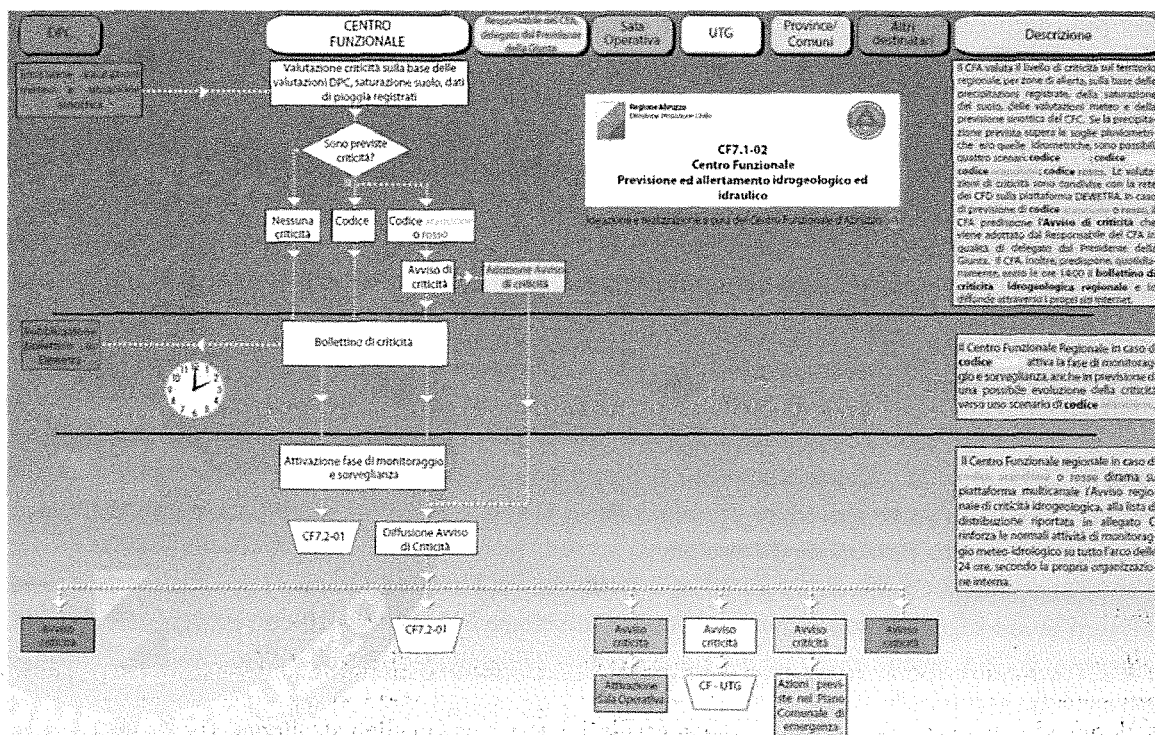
DPC

CENTRO FUNZIONALE

Responsabile del CFA delegato dal Presidente della Giunta

Sala Operativa

UTG

Province/ Comuni

Altri destinatari

Descrizione

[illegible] meteo e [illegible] sinottica

Valutazione criticità sulla base delle valutazioni DPC, saturazione suolo, dati di pioggia registrati

Sono previste criticità?

Nessuna criticità

Codice

Codice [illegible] o rosso

Avviso di criticità

Attivazione Avviso di criticità

Regione Abruzzo
Direzione Protezione Civile

CF7.1-02
Centro Funzionale
Previsione ed allertamento idrogeologico ed idraulico

Redazione e realizzazione a cura del Centro Funzionale d'Abruzzo

Il CFA valuta il livello di criticità sul territorio regionale per zone di allerta, sulla base delle precipitazioni registrate, della saturazione del suolo, delle valutazioni meteo e della previsione sinottica del CFC. Se la precipitazione prevista supera le soglie pluviometriche e/o quelle idrometriche, sono possibili quattro scenari: codice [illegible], codice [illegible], codice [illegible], codice rosso. Le valutazioni di criticità sono condivise con la rete dei CFD sulla piattaforma DEWETRA. In caso di previsione di codice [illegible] il CFA predispone l'Avviso di criticità che viene adottato dal Responsabile del CFA in qualità di delegato dal Presidente della Giunta. Il CFA inoltre, predispone quotidianamente, entro le ore 14:00 il bollettino di criticità idrogeologica regionale e lo diffonde attraverso i propri siti internet.

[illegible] Dewetra

Bollettino di criticità

Il Centro Funzionale Regionale in caso di codice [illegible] attiva la fase di monitoraggio e sorveglianza anche in previsione di una possibile evoluzione della criticità verso uno scenario di codice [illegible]

Attivazione fase di monitoraggio e sorveglianza

Il Centro Funzionale regionale in caso di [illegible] o rosso dirama su piattaforma multicanale l'Avviso regionale di criticità idrogeologica, alla lista di distribuzione riportata in allegato C, rinforza le normali attività di monitoraggio meteo-idrologico su tutto l'arco delle 24 ore, secondo la propria organizzazione interna.

CF7.2-01

Diffusione Avviso di Criticità

Avviso criticità

CF7.2-01

Avviso criticità

Avviso criticità

Avviso criticità

Avviso criticità

Attivazione Sala Operativa

CF - UTG

Azioni previste nel Piano Comunale di emergenza